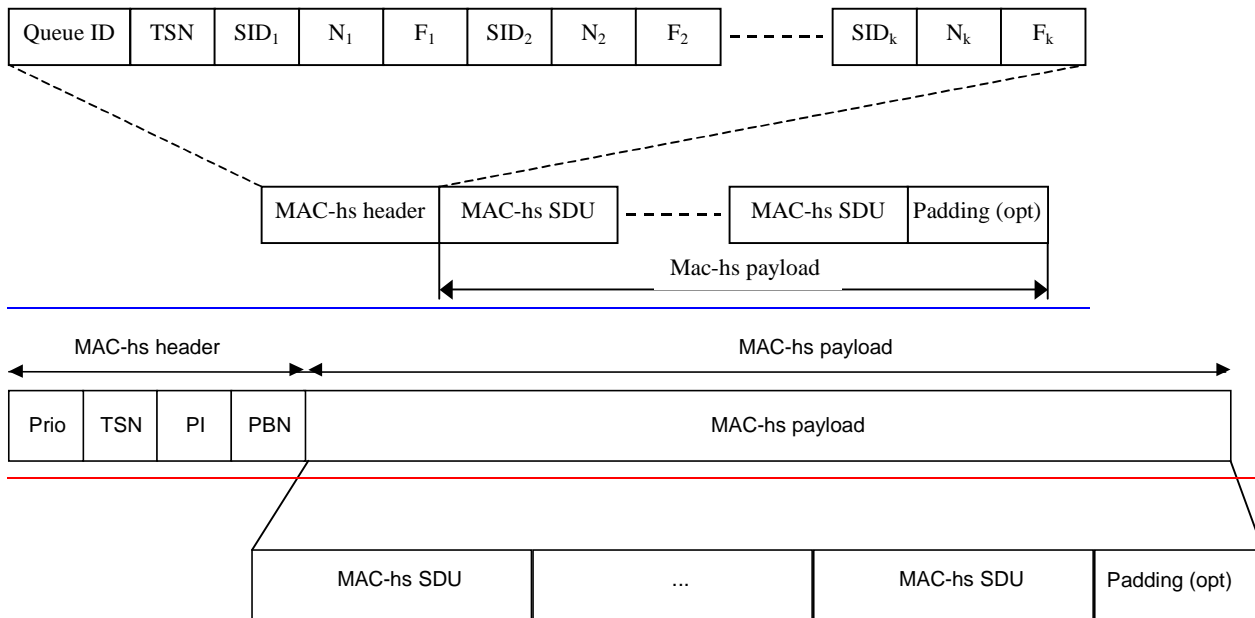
| Queue ID | TSN | SID$_1$ | N$_1$ | F$_1$ | SID$_2$ | N$_2$ | F$_2$ | ... | SID$_k$ | N$_k$ | F$_k$ |
|---|---|---|---|---|---|---|---|---|---|---|---|

| MAC-hs header | MAC-hs SDU | ... | MAC-hs SDU | Padding (opt) |
|---|---|---|---|---|

Mac-hs payload

MAC-hs header

MAC-hs payload

| Prio | TSN | PI | PBN | MAC-hs payload |
|---|---|---|---|---|

| MAC-hs SDU | ... | MAC-hs SDU | Padding (opt) |
|---|---|---|---|